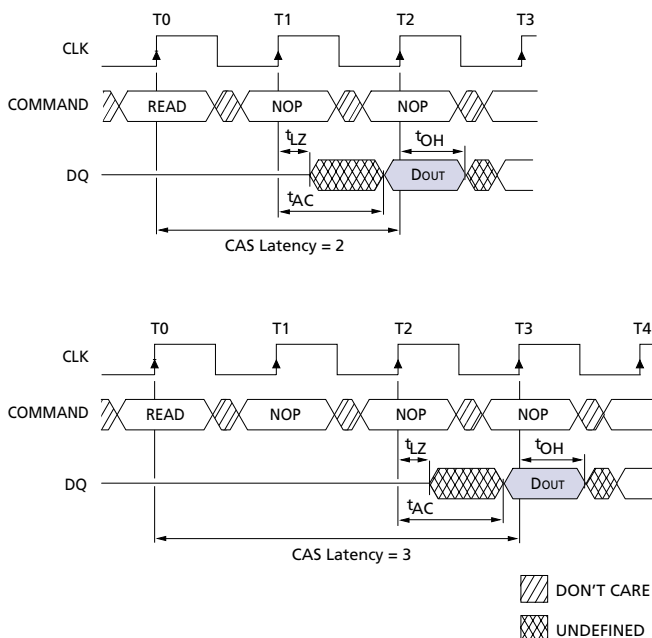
T0 T1 T2 T3

CLK

COMMAND READ NOP NOP

$t_{LZ}$ $t_{OH}$

DQ DOUT

$t_{AC}$

CAS Latency = 2

T0 T1 T2 T3 T4

CLK

COMMAND READ NOP NOP NOP

$t_{LZ}$ $t_{OH}$

DQ DOUT

$t_{AC}$

CAS Latency = 3

DON'T CARE

UNDEFINED